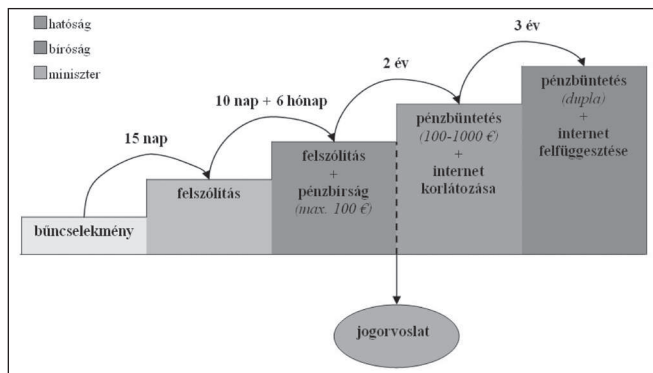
hatóság
bíróság
miniszter

15 nap
10 nap + 6 hónap
2 év
3 év

bűncselekmény

felszólítás

felszólítás
+
pénzbírság
(max. 100 €)

pénzbüntetés
(100-1000 €)
+
internet
korlátozása

pénzbüntetés
(dupla)
+
internet
felfüggesztése

jogorvoslat